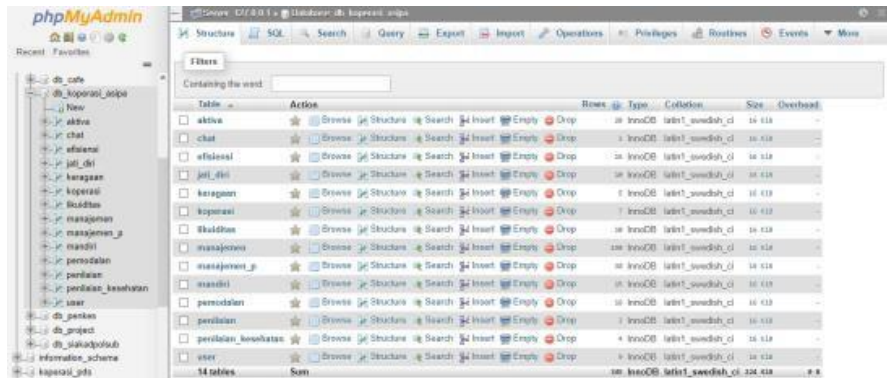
phpMyAdmin

Recent Favorites

db_cafe
db_koperasi_asipa
New
aktiva
chat
efisiensi
jati_diri
keragaman
koperasi
likuiditas
manajemen
manajemen_p
mandiri
permodalan
penilaian
penilaian_kesehatan
user
db_penkes
db_project
db_siakadpolsub
information_schema
koperasi_pds

Server: 127.0.0.1 » Database: db_koperasi_asipa

Structure SQL Search Query Export Import Operations Privileges Routines Events More

Filters

Containing the word:

| Table | Action | Rows | Type | Collation | Size | Overhead |
|---|---|---|---|---|---|---|
| aktiva | Browse Structure Search Insert Empty Drop | 20 | InnoDB | latin1_swedish_ci | 16 KiB | - |
| chat | Browse Structure Search Insert Empty Drop | 20 | InnoDB | latin1_swedish_ci | 16 KiB | - |
| efisiensi | Browse Structure Search Insert Empty Drop | 20 | InnoDB | latin1_swedish_ci | 16 KiB | - |
| jati_diri | Browse Structure Search Insert Empty Drop | 20 | InnoDB | latin1_swedish_ci | 16 KiB | - |
| keragaman | Browse Structure Search Insert Empty Drop | 0 | InnoDB | latin1_swedish_ci | 16 KiB | - |
| koperasi | Browse Structure Search Insert Empty Drop | 7 | InnoDB | latin1_swedish_ci | 16 KiB | - |
| likuiditas | Browse Structure Search Insert Empty Drop | 20 | InnoDB | latin1_swedish_ci | 16 KiB | - |
| manajemen | Browse Structure Search Insert Empty Drop | 100 | InnoDB | latin1_swedish_ci | 16 KiB | - |
| manajemen_p | Browse Structure Search Insert Empty Drop | 20 | InnoDB | latin1_swedish_ci | 16 KiB | - |
| mandiri | Browse Structure Search Insert Empty Drop | 20 | InnoDB | latin1_swedish_ci | 16 KiB | - |
| permodalan | Browse Structure Search Insert Empty Drop | 20 | InnoDB | latin1_swedish_ci | 16 KiB | - |
| penilaian | Browse Structure Search Insert Empty Drop | 1 | InnoDB | latin1_swedish_ci | 16 KiB | - |
| penilaian_kesehatan | Browse Structure Search Insert Empty Drop | 4 | InnoDB | latin1_swedish_ci | 16 KiB | - |
| user | Browse Structure Search Insert Empty Drop | 4 | InnoDB | latin1_swedish_ci | 16 KiB | - |
| 14 tables | Sum | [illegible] | InnoDB | latin1_swedish_ci | 224 KiB | 0 B |